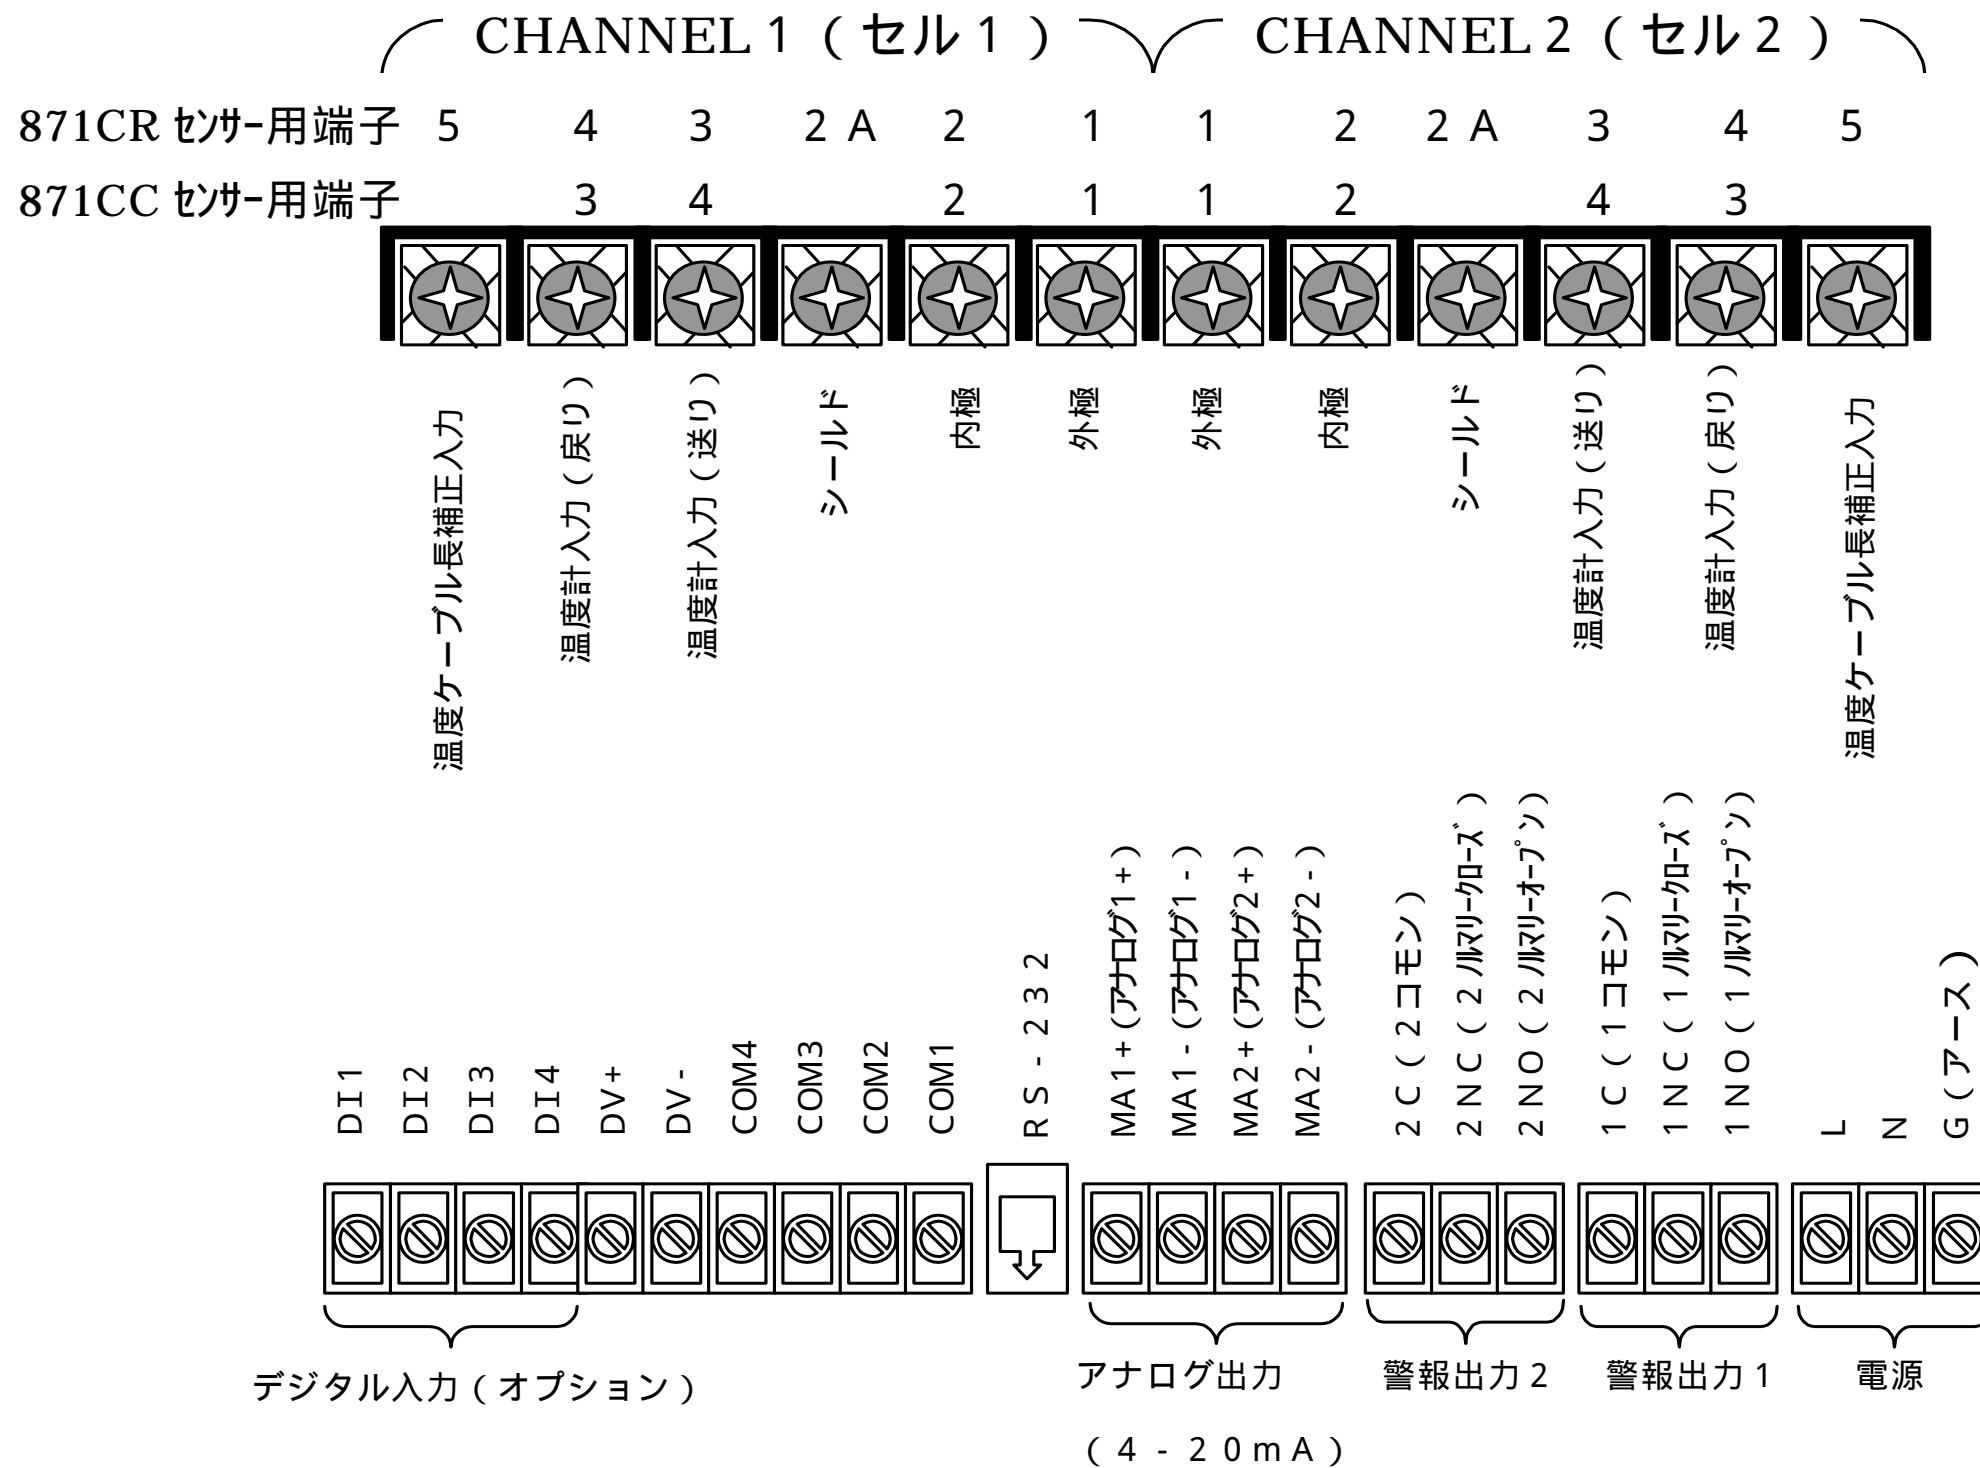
CHANNEL 1（セル 1） CHANNEL 2（セル 2）

871CR ｾﾝｻｰ用端子 5 4 3 2A 2 1 1 2 2A 3 4 5

871CC ｾﾝｻｰ用端子 3 4 2 1 1 2 4 3

温度ケーブル長補正入力
温度計入力（戻り）
温度計入力（送り）
シールド
内極
外極
外極
内極
シールド
温度計入力（送り）
温度計入力（戻り）
温度ケーブル長補正入力

DI1
DI2
DI3
DI4
DV+
DV-
COM4
COM3
COM2
COM1
RS-232
MA1+（ｱﾅﾛｸﾞ1+）
MA1-（ｱﾅﾛｸﾞ1-）
MA2+（ｱﾅﾛｸﾞ2+）
MA2-（ｱﾅﾛｸﾞ2-）
2C（2コモン）
2NC（2ﾉﾙﾏﾘｰｸﾛｰｽﾞ）
2NO（2ﾉﾙﾏﾘｰｵｰﾌﾟﾝ）
1C（1コモン）
1NC（1ﾉﾙﾏﾘｰｸﾛｰｽﾞ）
1NO（1ﾉﾙﾏﾘｰｵｰﾌﾟﾝ）
L
N
G（アース）

デジタル入力（オプション）

アナログ出力
（4-20mA）

警報出力 2

警報出力 1

電源